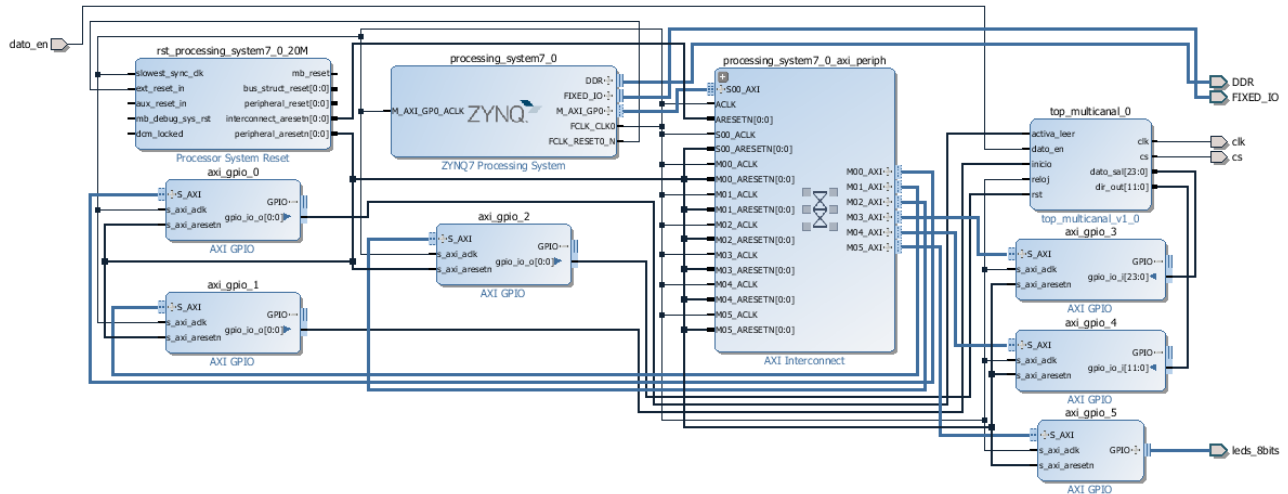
dato_en

rst_processing_system7_0_20M
slowest_sync_clk
ext_reset_in
aux_reset_in
mb_debug_sys_rst
dcm_locked
mb_reset
bus_struct_reset[0:0]
peripheral_reset[0:0]
interconnect_aresetn[0:0]
peripheral_aresetn[0:0]
Processor System Reset

processing_system7_0
M_AXI_GP0_ACLK
ZYNQ
DDR
FIXED_IO
M_AXI_GP0
FCLK_CLK0
FCLK_RESET0_N
ZYNQ7 Processing System

processing_system7_0_axi_periph
S00_AXI
ACLK
ARESETN[0:0]
S00_ACLK
S00_ARESETN[0:0]
M00_ACLK
M00_ARESETN[0:0]
M01_ACLK
M01_ARESETN[0:0]
M02_ACLK
M02_ARESETN[0:0]
M03_ACLK
M03_ARESETN[0:0]
M04_ACLK
M04_ARESETN[0:0]
M05_ACLK
M05_ARESETN[0:0]
M00_AXI
M01_AXI
M02_AXI
M03_AXI
M04_AXI
M05_AXI
AXI Interconnect

DDR
FIXED_IO

top_multicanal_0
activa_leer
dato_en
inicio
reloj
rst
clk
cs
dato_sal[23:0]
dir_out[11:0]
top_multicanal_v1_0

clk
cs

axi_gpio_0
S_AXI
s_axi_aclk
s_axi_aresetn
GPIO
gpio_io_o[0:0]
AXI GPIO

axi_gpio_2
S_AXI
s_axi_aclk
s_axi_aresetn
GPIO
gpio_io_o[0:0]
AXI GPIO

axi_gpio_1
S_AXI
s_axi_aclk
s_axi_aresetn
GPIO
gpio_io_o[0:0]
AXI GPIO

axi_gpio_3
S_AXI
s_axi_aclk
s_axi_aresetn
GPIO
gpio_io_i[23:0]
AXI GPIO

axi_gpio_4
S_AXI
s_axi_aclk
s_axi_aresetn
GPIO
gpio_io_i[11:0]
AXI GPIO

axi_gpio_5
S_AXI
s_axi_aclk
s_axi_aresetn
GPIO
AXI GPIO

leds_8bits